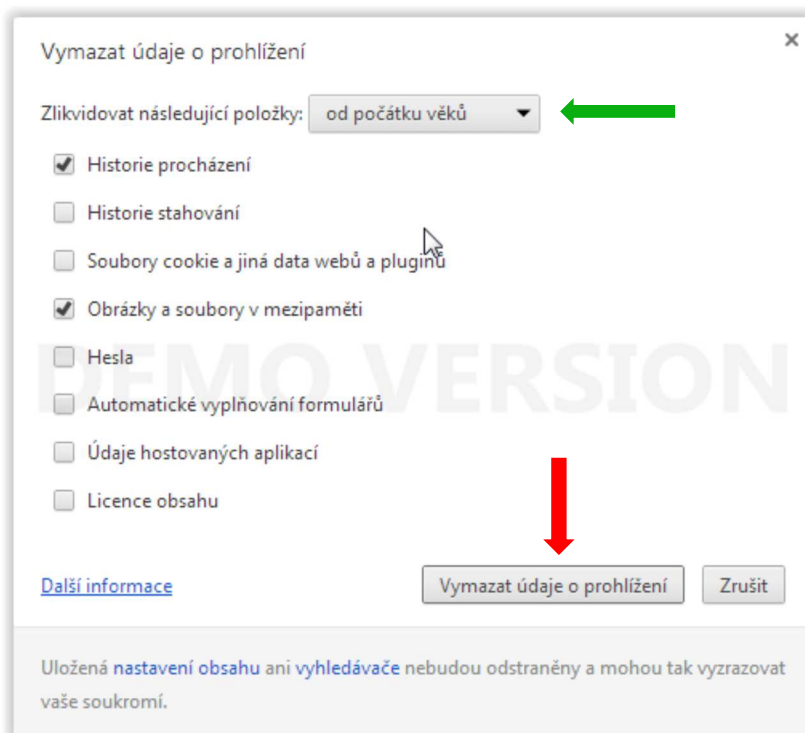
Vymazat údaje o prohlížení

×

Zlikvidovat následující položky: od počátku věků

Historie procházení

Historie stahování

Soubory cookie a jiná data webů a pluginů

Obrázky a soubory v mezipaměti

Hesla

Automatické vyplňování formulářů

Údaje hostovaných aplikací

Licence obsahu

DEMO VERSION

Další informace

Vymazat údaje o prohlížení

Zrušit

Uložená nastavení obsahu ani vyhledávače nebudou odstraněny a mohou tak vyzrazovat vaše soukromí.